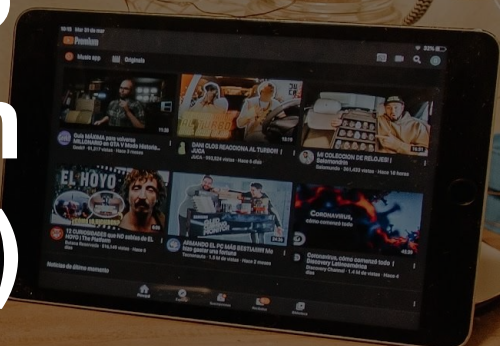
Premium

Music app

Originals

Guía MÁXIMA para volverse MILLONARIO en GTA V Modo Historia

DANI CLOS REACCIONA AL TURBO!! | JUCA

MI COLECCION DE RELOJES! | Salvamendo

EL HOYO

12 CURIOSIDADES que no sabías de EL HOYO | The Platform

ARMANDO EL PC MÁS ESTÚPIDO que vale una fortuna

CORONAVIRUS

Coronavirus, cómo comenzó todo | Discovery Latinoamérica

Noticias de último momento